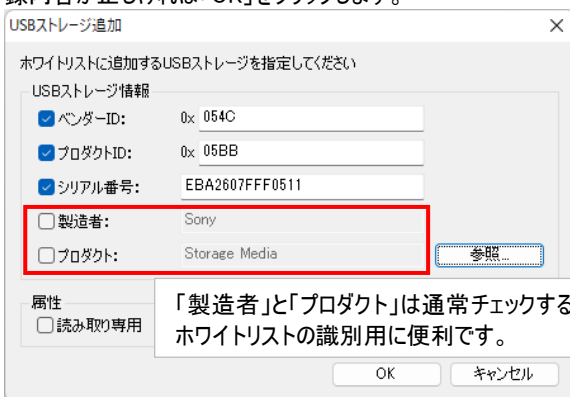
録内容が正しければ「OK」をクリックします。

USBストレージ追加

ホワイトリストに追加するUSBストレージを指定してください

USBストレージ情報

ベンダーID: 0x 054C

プロダクトID: 0x 05BB

シリアル番号: EBA2607FFF0511

製造者: Sony

プロダクト: Storage Media

参照...

属性

読み取り専用

「製造者」と「プロダクト」は通常チェックする
ホワイトリストの識別用に便利です。

OK キャンセル